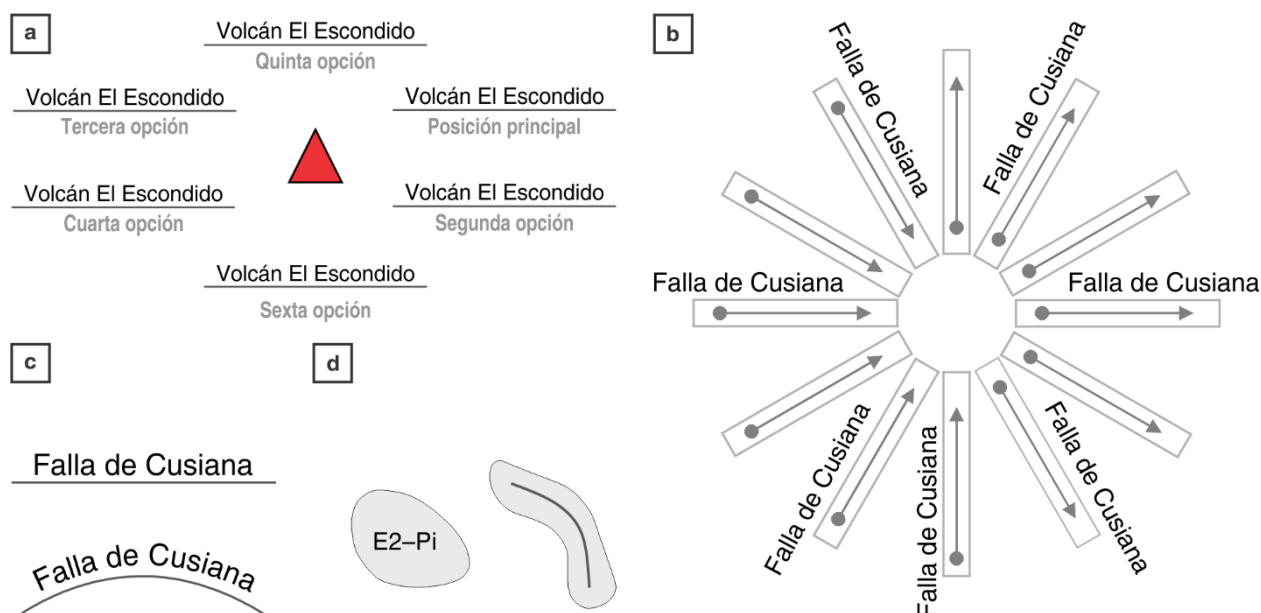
a

Volcán El Escondido
Quinta opción

Volcán El Escondido
Tercera opción

Volcán El Escondido
Posición principal

Volcán El Escondido
Cuarta opción

Volcán El Escondido
Segunda opción

Volcán El Escondido
Sexta opción

b

Falla de Cusiana

Falla de Cusiana

Falla de Cusiana

Falla de Cusiana

Falla de Cusiana

Falla de Cusiana

Falla de Cusiana

c

Falla de Cusiana

Falla de Cusiana

d

E2–Pi